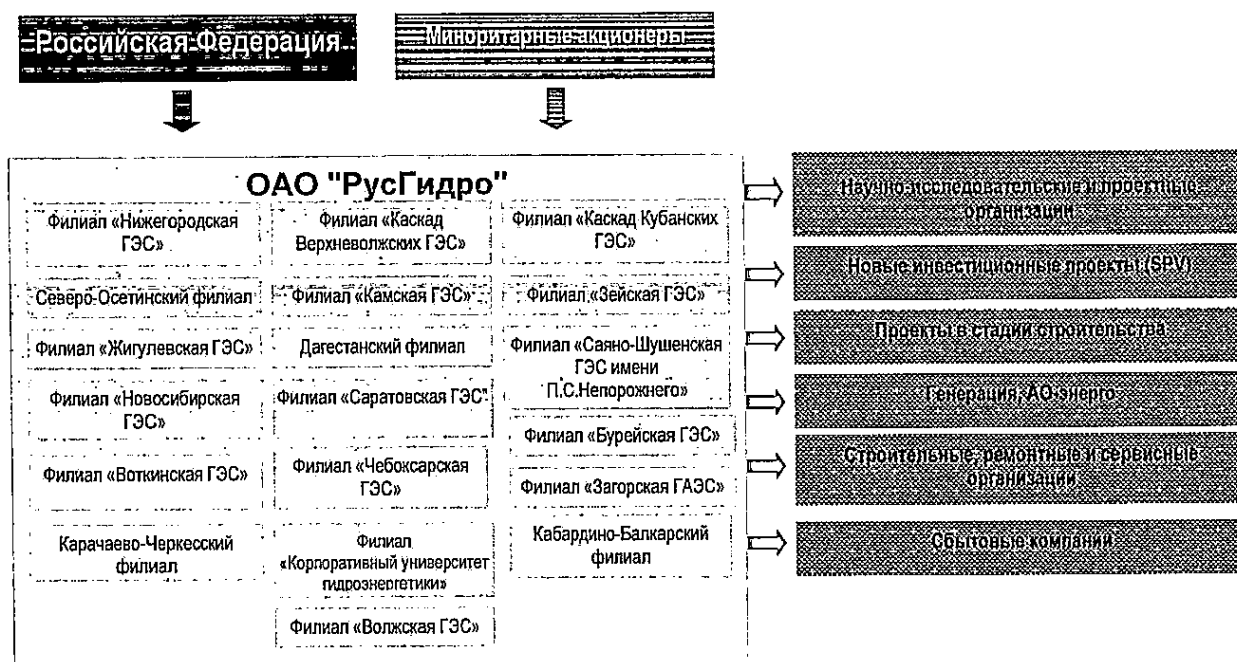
Российская Федерация

Миноритарные акционеры

ОАО "РусГидро"

Филиал «Нижегородская ГЭС»

Северо-Осетинский филиал

Филиал «Жигулевская ГЭС»

Филиал «Новосибирская ГЭС»

Филиал «Воткинская ГЭС»

Карачаево-Черкесский филиал

Филиал «Каскад Верхневолжских ГЭС»

Филиал «Камская ГЭС»

Дагестанский филиал

Филиал «Саратовская ГЭС»

Филиал «Чебоксарская ГЭС»

Филиал «Корпоративный университет гидроэнергетики»

Филиал «Волжская ГЭС»

Филиал «Каскад Кубанских ГЭС»

Филиал «Зейская ГЭС»

Филиал «Саяно-Шушенская ГЭС имени П.С.Непорожнего»

Филиал «Бурейская ГЭС»

Филиал «Загорская ГАЭС»

Кабардино-Балкарский филиал

Научно-исследовательские и проектные организации

Новые инвестиционные проекты (SPV)

Проекты в стадии строительства

Генерация, АО-энерго

Строительные, ремонтные и сервисные организации

Сбытовые компании